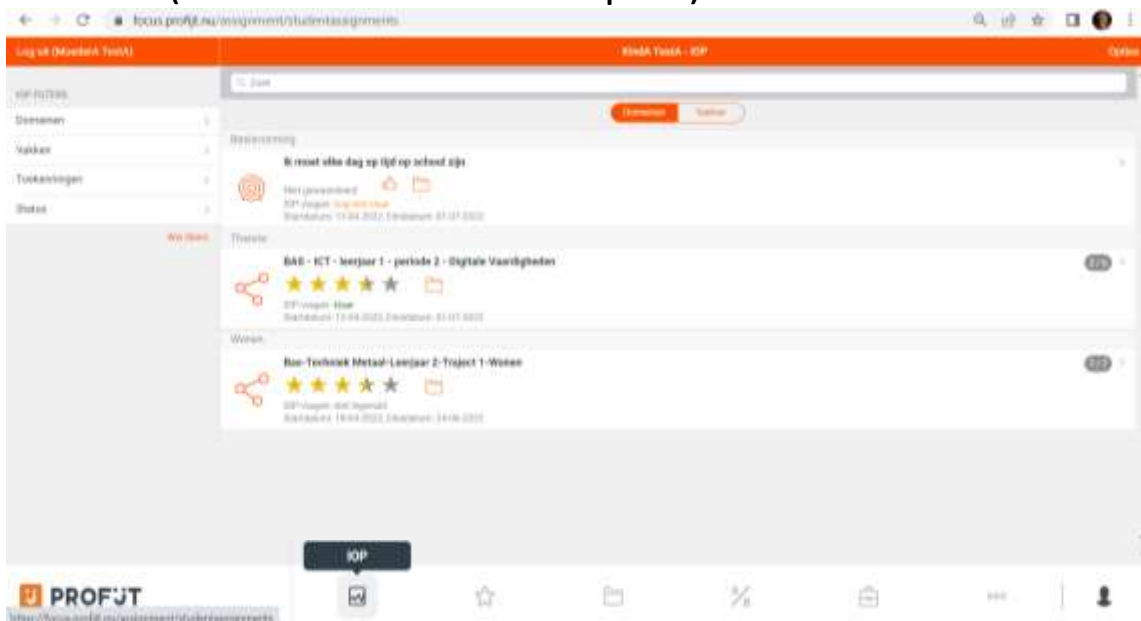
focus.profijt.nu/assignment/studentassignments

Log uit (Moedern TestA)

KindA TestA - IOP

Opties

Zoek

IOP FILTERS

Domeinen

Vakken

Toekenningen

Status

Domeinen

Vakken

Beoordeling

Ik moet elke dag op tijd op school zijn

Niet gewaardeerd

Startdatum: 13-04-2022 Einddatum: 01-07-2022

Thuisle

BAS - ICT - leerjaar 1 - periode 2 - Digitale Vaardigheden

IOP-vragen: Klaar

Startdatum: 13-04-2022 Einddatum: 01-07-2022

Wonen

Bas-Techniek Metaal-Leerjaar 2-Traject 1-Wonen

Startdatum: 19-04-2022 Einddatum: 24-06-2022

IOP

PROFIJT

https://focus.profijt.nu/assignment/studentassignments